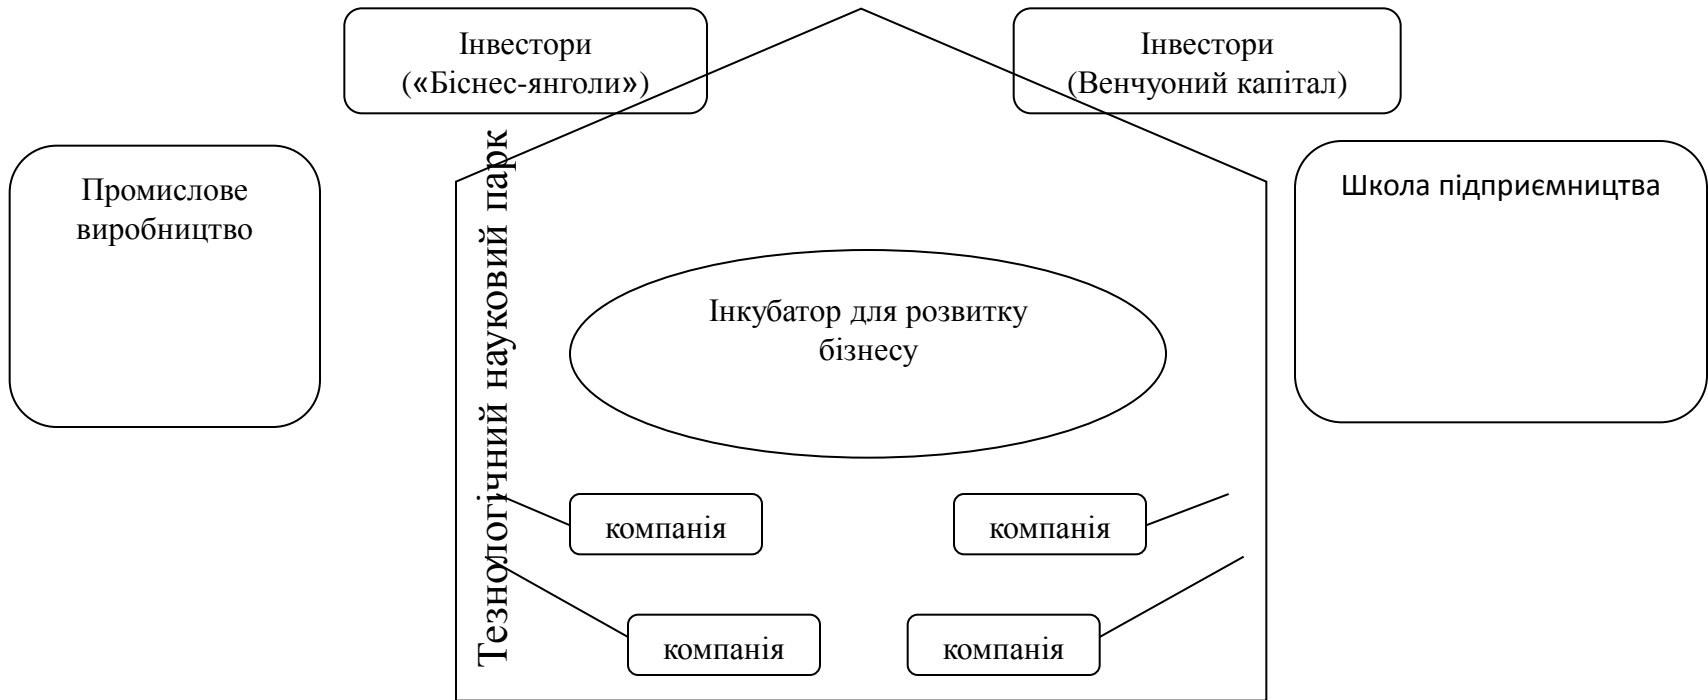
Інвестори
(«Біснес-янголи»)

Інвестори
(Венчуоний капітал)

Промислове виробництво

Тезнологічний науковий парк

Школа підприємництва

Інкубатор для розвитку бізнесу

компанія

компанія

компанія

компанія